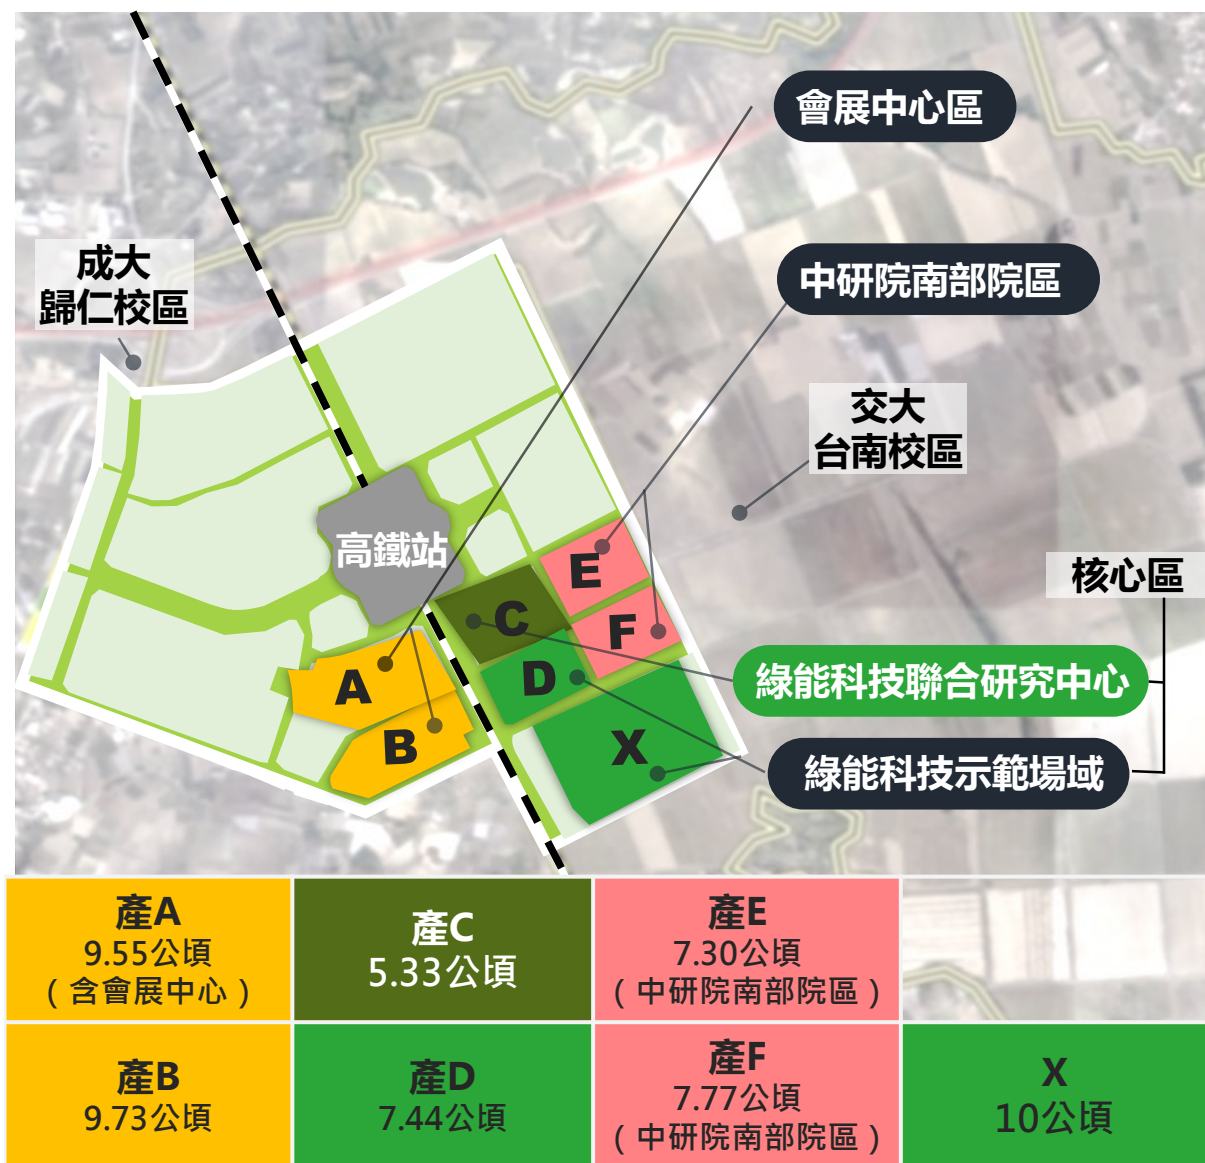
會展中心區

中研院南部院區

成大
歸仁校區

交大
台南校區

高鐵站

核心區

E

F

C

A

D

綠能科技聯合研究中心

B

X

綠能科技示範場域

| 產A 9.55公頃 （含會展中心） | 產C 5.33公頃 | 產E 7.30公頃 （中研院南部院區） | |
|---|---|---|---|
| 產B 9.73公頃 | 產D 7.44公頃 | 產F 7.77公頃 （中研院南部院區） | X 10公頃 |